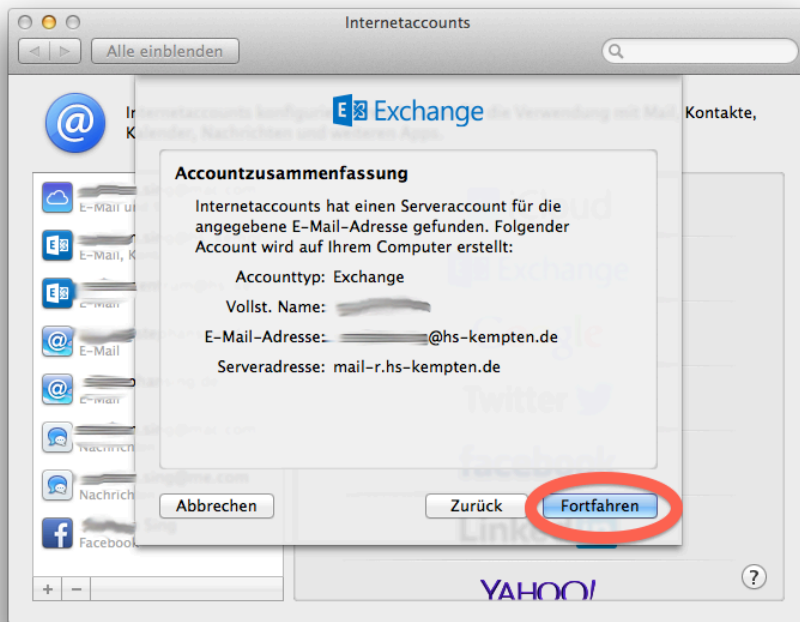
Internetaccounts

Alle einblenden

Internetaccounts konfigurieren für die Verwendung mit Mail, Kontakte, Kalender, Nachrichten und weiteren Apps.

E-Mail und
E-Mail, Ko
E-Mail
E-Mail
E-Mail
Nachrich
Nachrich
Facebook

Exchange

Accountzusammenfassung

Internetaccounts hat einen Serveraccount für die angegebene E-Mail-Adresse gefunden. Folgender Account wird auf Ihrem Computer erstellt:

Accounttyp: Exchange
Vollst. Name: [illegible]
E-Mail-Adresse: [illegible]@hs-kempten.de
Serveradresse: mail-r.hs-kempten.de

Abbrechen
Zurück
Fortfahren

iCloud
Exchange
Google
Twitter
facebook
LinkedIn
YAHOO!

+ −
?